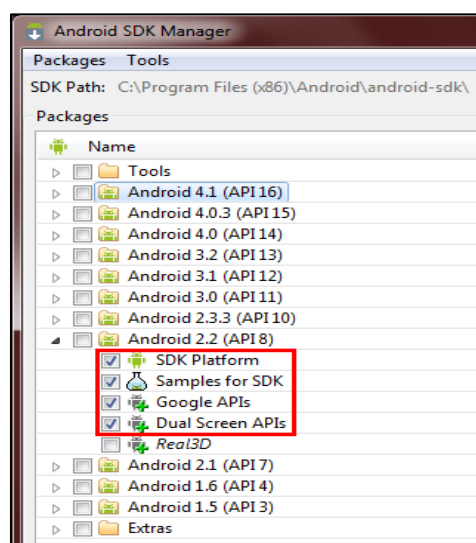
Android SDK Manager

Packages Tools

SDK Path: C:\Program Files (x86)\Android\android-sdk\

Packages

Name

Tools
Android 4.1 (API 16)
Android 4.0.3 (API 15)
Android 4.0 (API 14)
Android 3.2 (API 13)
Android 3.1 (API 12)
Android 3.0 (API 11)
Android 2.3.3 (API 10)
Android 2.2 (API 8)
SDK Platform
Samples for SDK
Google APIs
Dual Screen APIs
Real3D
Android 2.1 (API 7)
Android 1.6 (API 4)
Android 1.5 (API 3)
Extras